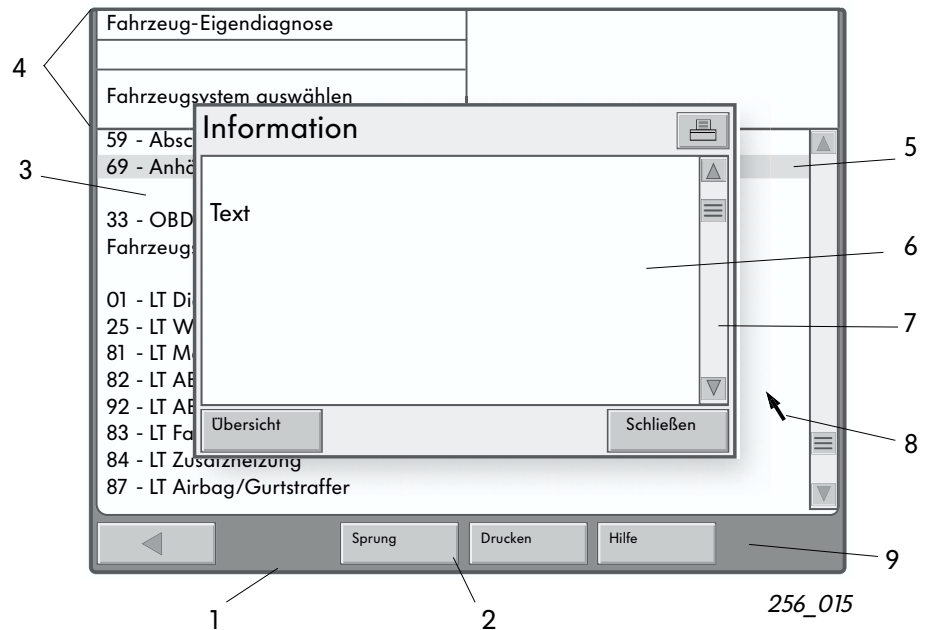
4

Fahrzeug-Eigendiagnose

Fahrzeugsystem auswählen

59 - Absc
69 - Anhä

3

33 - OBD
Fahrzeugs

01 - LT Di
25 - LT W
81 - LT M
82 - LT AE
92 - LT AE
83 - LT Fa
84 - LT Zusatzheizung
87 - LT Airbag/Gurtstraffer

Information

Text

Übersicht

Schließen

5

6

7

8

Sprung

Drucken

Hilfe

9

1

2

256_015